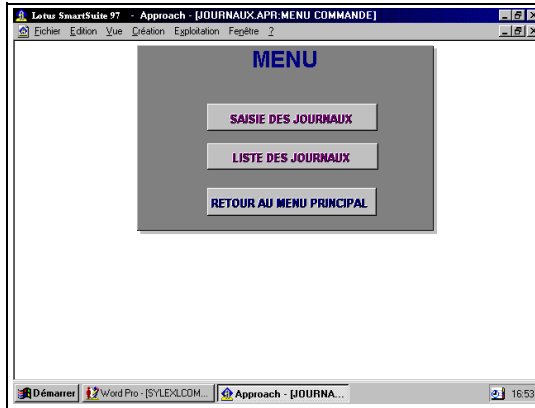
Lotus SmartSuite 97 - Approach - [JOURNAUX.APR:MENU COMMANDE]

Fichier Edition Vue Création Exploitation Fenêtre ?

MENU

SAISIE DES JOURNAUX

LISTE DES JOURNAUX

RETOUR AU MENU PRINCIPAL

Démarrer | Word Pro - [SYLEXLCOM... | Approach - [JOURNA... | 16:53